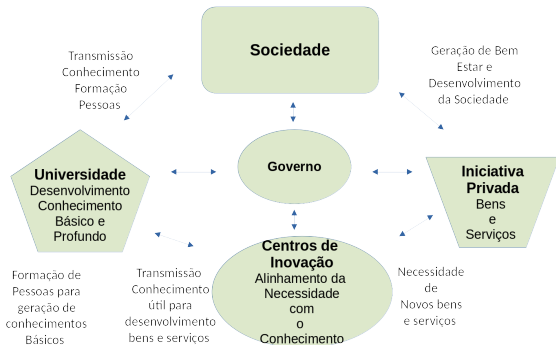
Sociedade

Transmissão Conhecimento Formação Pessoas

Geração de Bem Estar e Desenvolvimento da Sociedade

Universidade
Desenvolvimento Conhecimento Básico e Profundo

Governo

Iniciativa Privada
Bens e Serviços

Centros de Inovação
Alinhamento da Necessidade com o Conhecimento

Formação de Pessoas para geração de conhecimentos Básicos

Transmissão Conhecimento útil para desenvolvimento bens e serviços

Necessidade de Novos bens e serviços